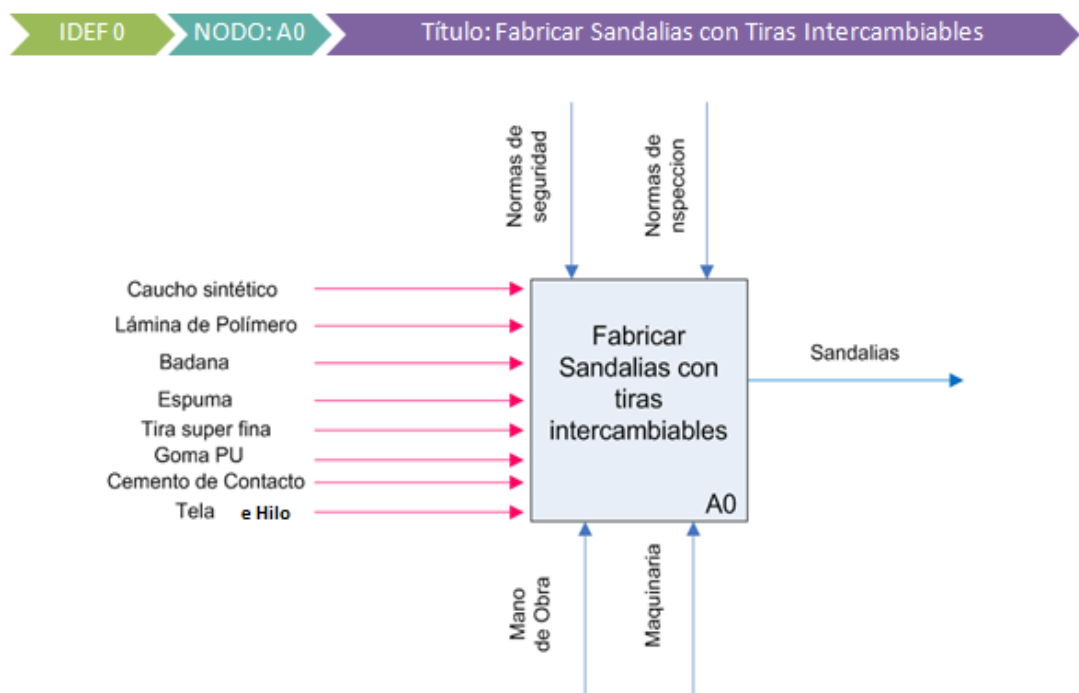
IDEF 0
NODO: A0
Título: Fabricar Sandalias con Tiras Intercambiables

Normas de seguridad
Normas de nspeccion

Caucho sintético
Lámina de Polímero
Badana
Espuma
Tira super fina
Goma PU
Cemento de Contacto
Tela e Hilo

Fabricar Sandalias con tiras intercambiables
A0

Sandalias

Mano de Obra
Maquinaria